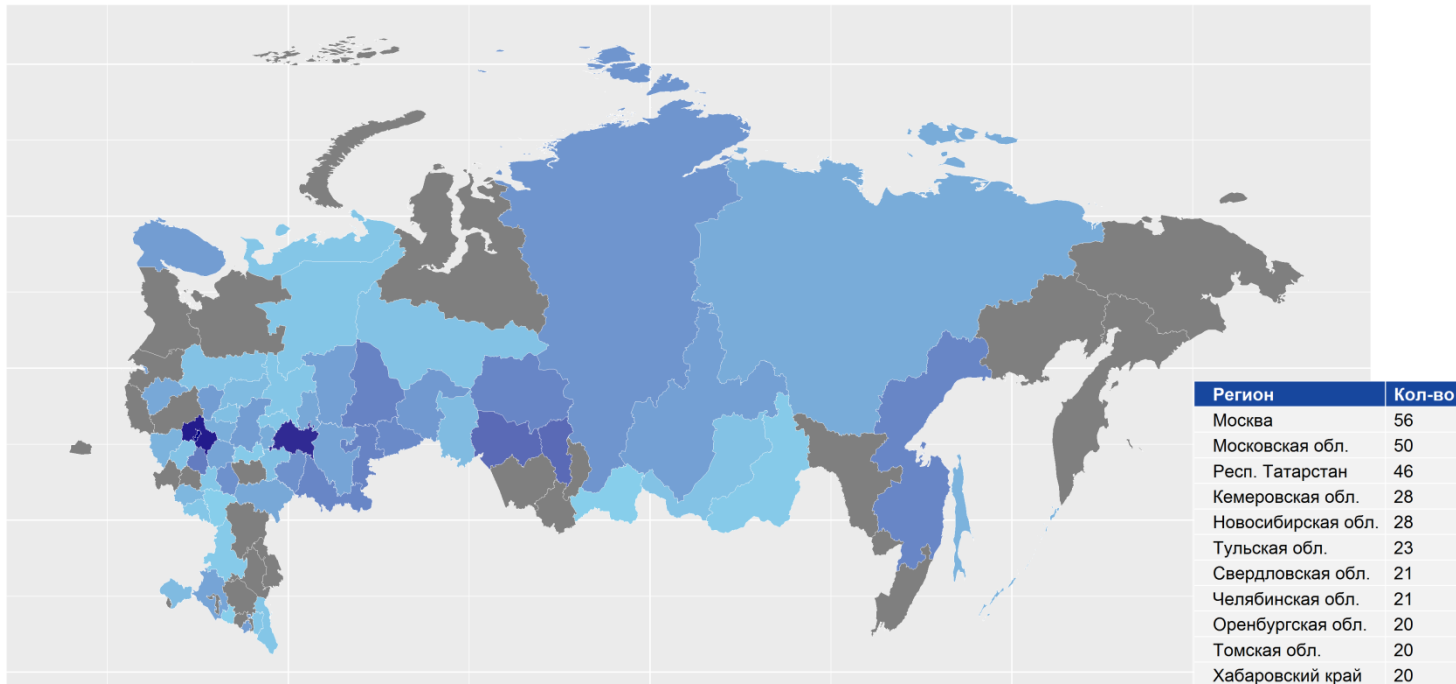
| Регион | Кол-во |
|---|---|
| Москва | 56 |
| Московская обл. | 50 |
| Респ. Татарстан | 46 |
| Кемеровская обл. | 28 |
| Новосибирская обл. | 28 |
| Тульская обл. | 23 |
| Свердловская обл. | 21 |
| Челябинская обл. | 21 |
| Оренбургская обл. | 20 |
| Томская обл. | 20 |
| Хабаровский край | 20 |